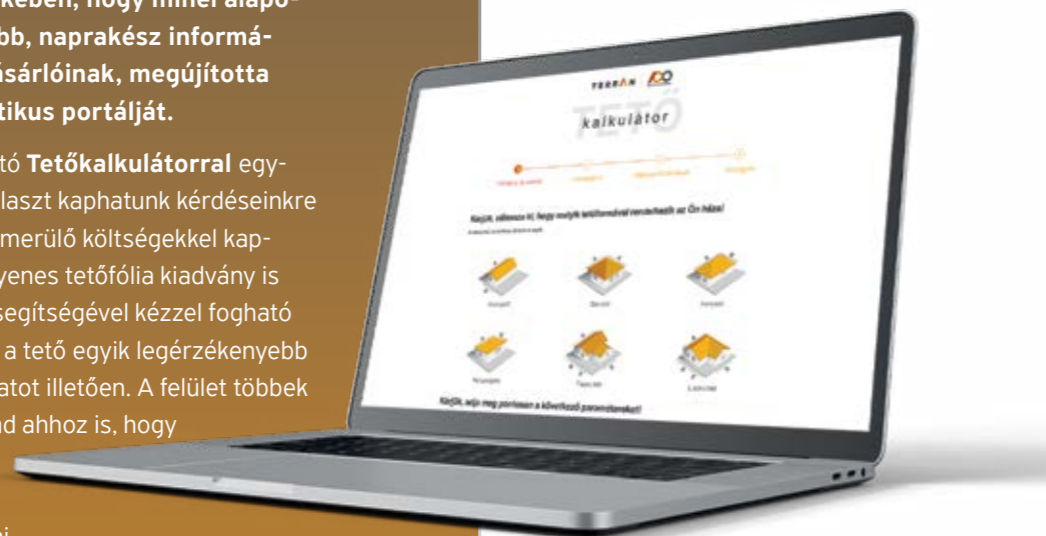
kében, hogy minél alapo-
bb, naprakész informá-
sárlóinak, megújította
tikus portálját.

tó Tetőkalkulátorral egy-
laszt kaphatunk kérdéseinkre
merülő költségekkel kap-
yenes tetőfólia kiadvány is
segítségével kézzel fogható
a tető egyik legérzékenyebb
atot illetően. A felület többek
nd ahhoz is, hogy

TERRÁN 100

TETŐ

kalkulátor

Kérjük, válassza ki, hogy melyik tetőformával rendelkezik az Ön háza!

Kérjük, adja meg pontosan a következő paramétereket!